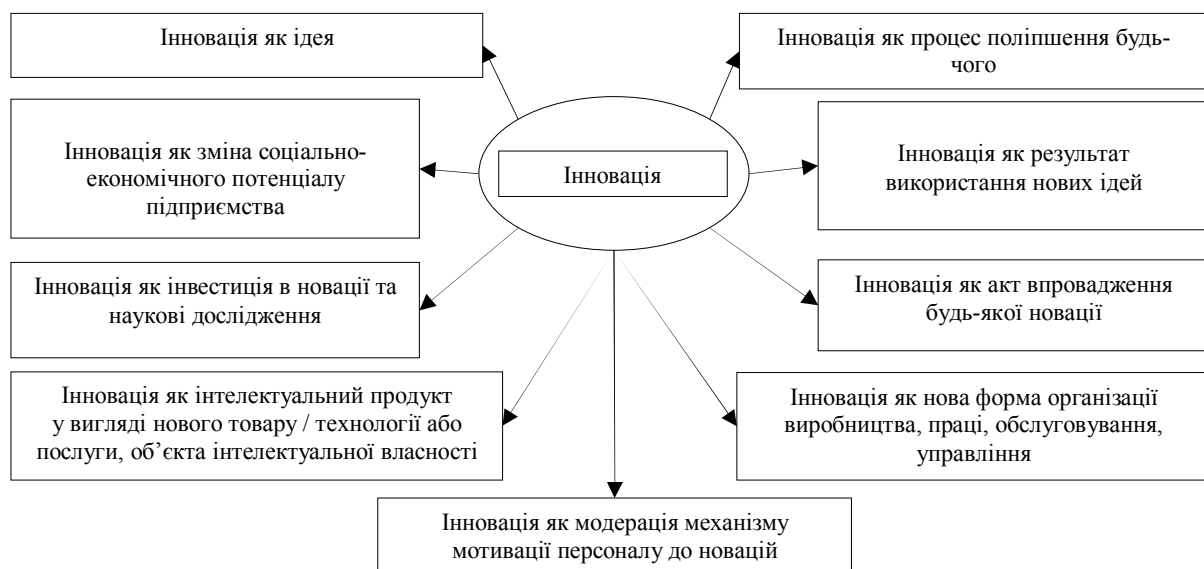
Інновація

Інновація як ідея

Інновація як процес поліпшення будь-чого

Інновація як зміна соціально-економічного потенціалу підприємства

Інновація як результат використання нових ідей

Інновація як інвестиція в новації та наукові дослідження

Інновація як акт впровадження будь-якої новації

Інновація як інтелектуальний продукт у вигляді нового товару / технології або послуги, об’єкта інтелектуальної власності

Інновація як нова форма організації виробництва, праці, обслуговування, управління

Інновація як модерація механізму мотивації персоналу до новацій